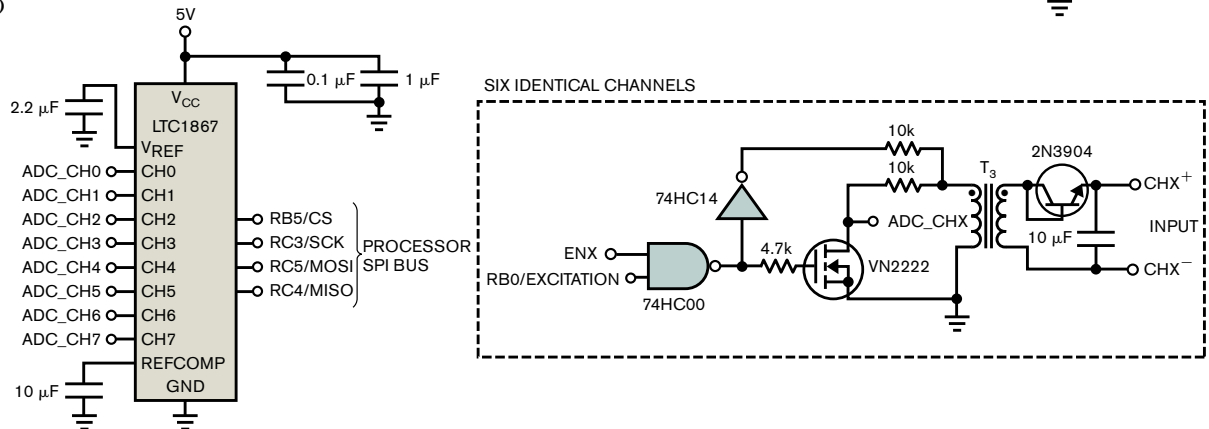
5V

0.1 µF

1 µF

2.2 µF

$V_{CC}$

LTC1867

$V_{REF}$

ADC_CH0 CH0

ADC_CH1 CH1

ADC_CH2 CH2

ADC_CH3 CH3

ADC_CH4 CH4

ADC_CH5 CH5

ADC_CH6 CH6

ADC_CH7 CH7

REFCOMP

GND

10 µF

RB5/CS

RC3/SCK

RC5/MOSI

RC4/MISO

PROCESSOR SPI BUS

SIX IDENTICAL CHANNELS

10k

10k

$T_3$

2N3904

74HC14

ADC_CHX

CHX$^+$

INPUT

10 µF

CHX$^-$

ENX

RB0/EXCITATION

4.7k

VN2222

74HC00